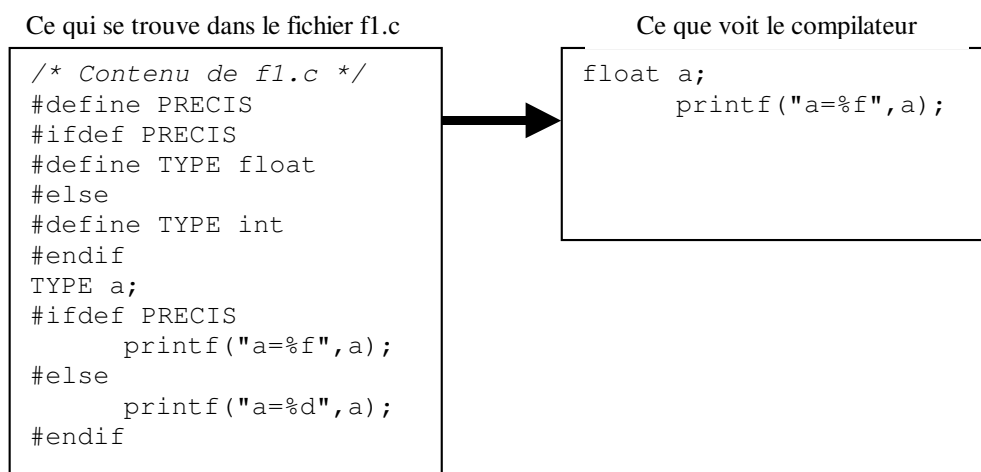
Ce qui se trouve dans le fichier f1.c

```
/* Contenu de f1.c */
#define PRECIS
#ifdef PRECIS
#define TYPE float
#else
#define TYPE int
#endif
TYPE a;
#ifdef PRECIS
      printf("a=%f",a);
#else
      printf("a=%d",a);
#endif
```

Ce que voit le compilateur

```
float a;
      printf("a=%f",a);
```